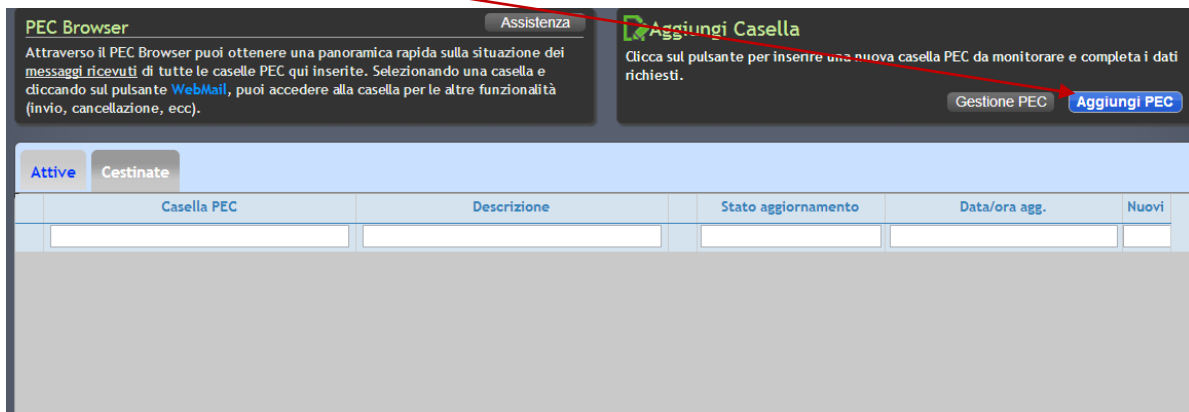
PEC Browser

Assistenza

Attraverso il PEC Browser puoi ottenere una panoramica rapida sulla situazione dei messaggi ricevuti di tutte le caselle PEC qui inserite. Selezionando una casella e cliccando sul pulsante WebMail, puoi accedere alla casella per le altre funzionalità (invio, cancellazione, ecc).

Aggiungi Casella

Clicca sul pulsante per inserire una nuova casella PEC da monitorare e completa i dati richiesti.

Gestione PEC

Aggiungi PEC

Attive

Cestinate

| Casella PEC | Descrizione | Stato aggiornamento | Data/ora agg. | Nuovi |
|---|---|---|---|---|
| | | | | |